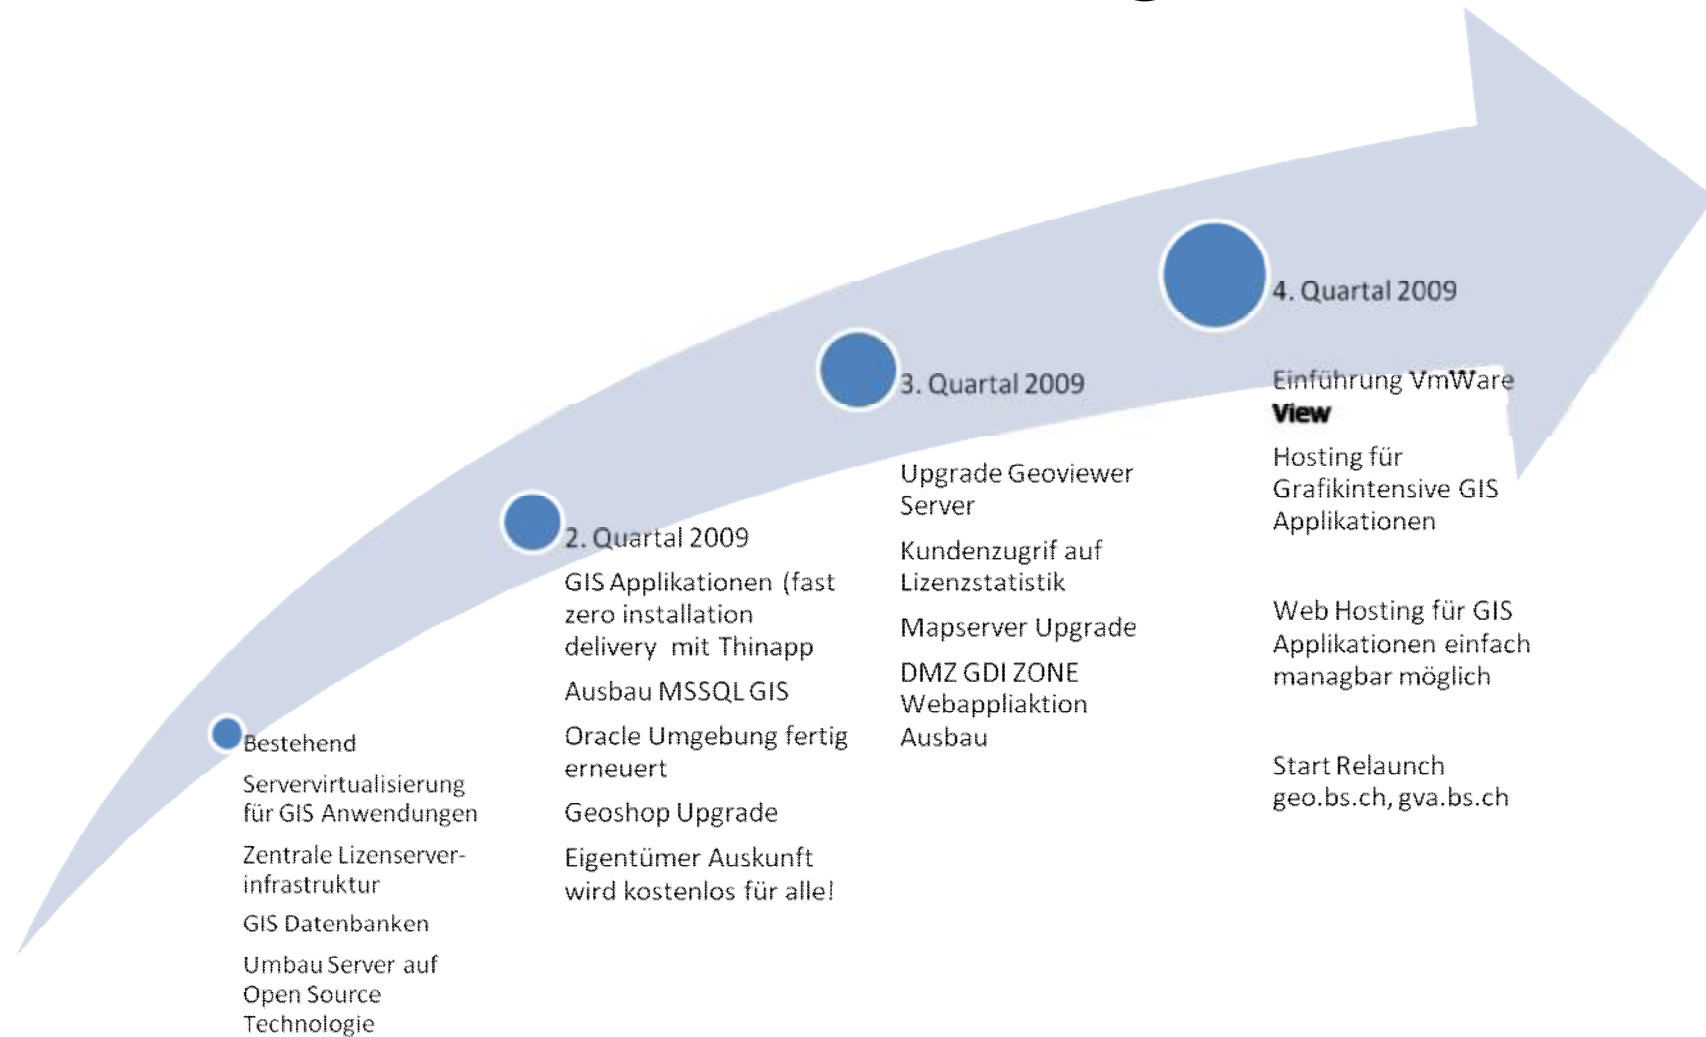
Bestehend

Servervirtualisierung für GIS Anwendungen

Zentrale Lizenserver-infrastruktur

GIS Datenbanken

Umbau Server auf Open Source Technologie

2. Quartal 2009

GIS Applikationen (fast zero installation delivery mit Thinapp

Ausbau MSSQL GIS

Oracle Umgebung fertig erneuert

Geoshop Upgrade

Eigentümer Auskunft wird kostenlos für alle!

3. Quartal 2009

Upgrade Geoviewer Server

Kundenzugrif auf Lizenzstatistik

Mapserver Upgrade

DMZ GDI ZONE Webappliaktion Ausbau

4. Quartal 2009

Einführung VmWare View

Hosting für Grafikintensive GIS Applikationen

Web Hosting für GIS Applikationen einfach managbar möglich

Start Relaunch geo.bs.ch, gva.bs.ch